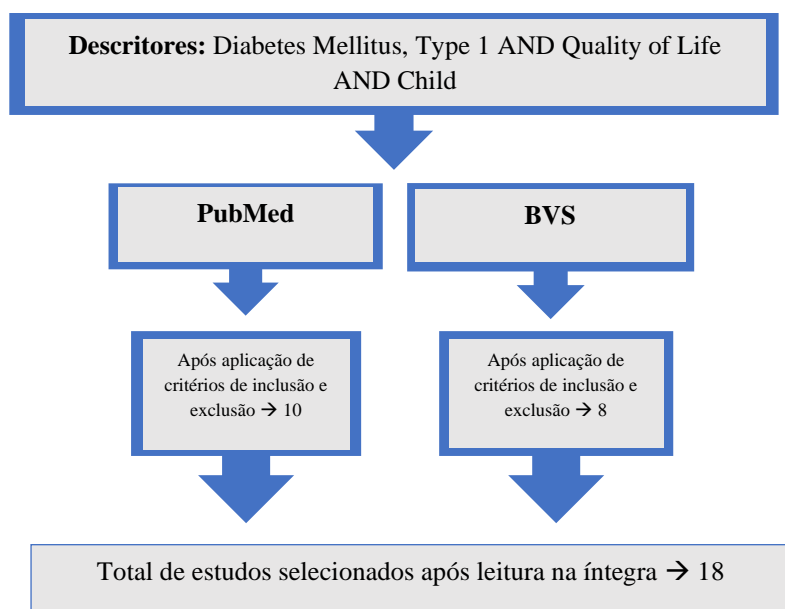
**Descritores:** Diabetes Mellitus, Type 1 AND Quality of Life AND Child

**PubMed**

**BVS**

Após aplicação de critérios de inclusão e exclusão → 10

Após aplicação de critérios de inclusão e exclusão → 8

Total de estudos selecionados após leitura na íntegra → 18